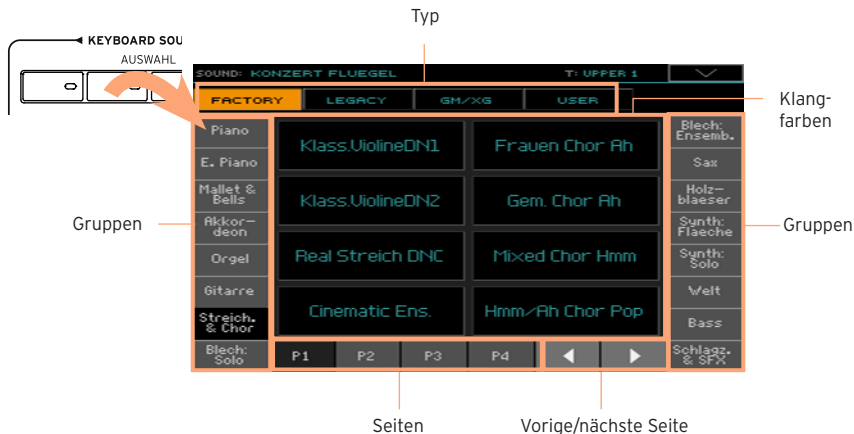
Typ

KEYBOARD SOU

AUSWAHL

SOUND: KONZERT FLUEGEL

T: UPPER 1

FACTORY

LEGACY

GM/XG

USER

Klangfarben

Piano

E. Piano

Mallet & Bells

Akkordeon

Orgel

Gitarre

Streich. & Chor

Blech: Solo

Klass.ViolineDN1

Frauen Chor Ah

Klass.ViolineDN2

Gem. Chor Ah

Real Streich DNC

Mixed Chor Hmm

Cinematic Ens.

Hmm/Ah Chor Pop

Blech: Ensemb.

Sax

Holzblaeser

Synth: Flaeche

Synth: Solo

Welt

Bass

Schlagz. & SFX

Gruppen

Gruppen

P1

P2

P3

P4

Seiten

Vorige/nächste Seite